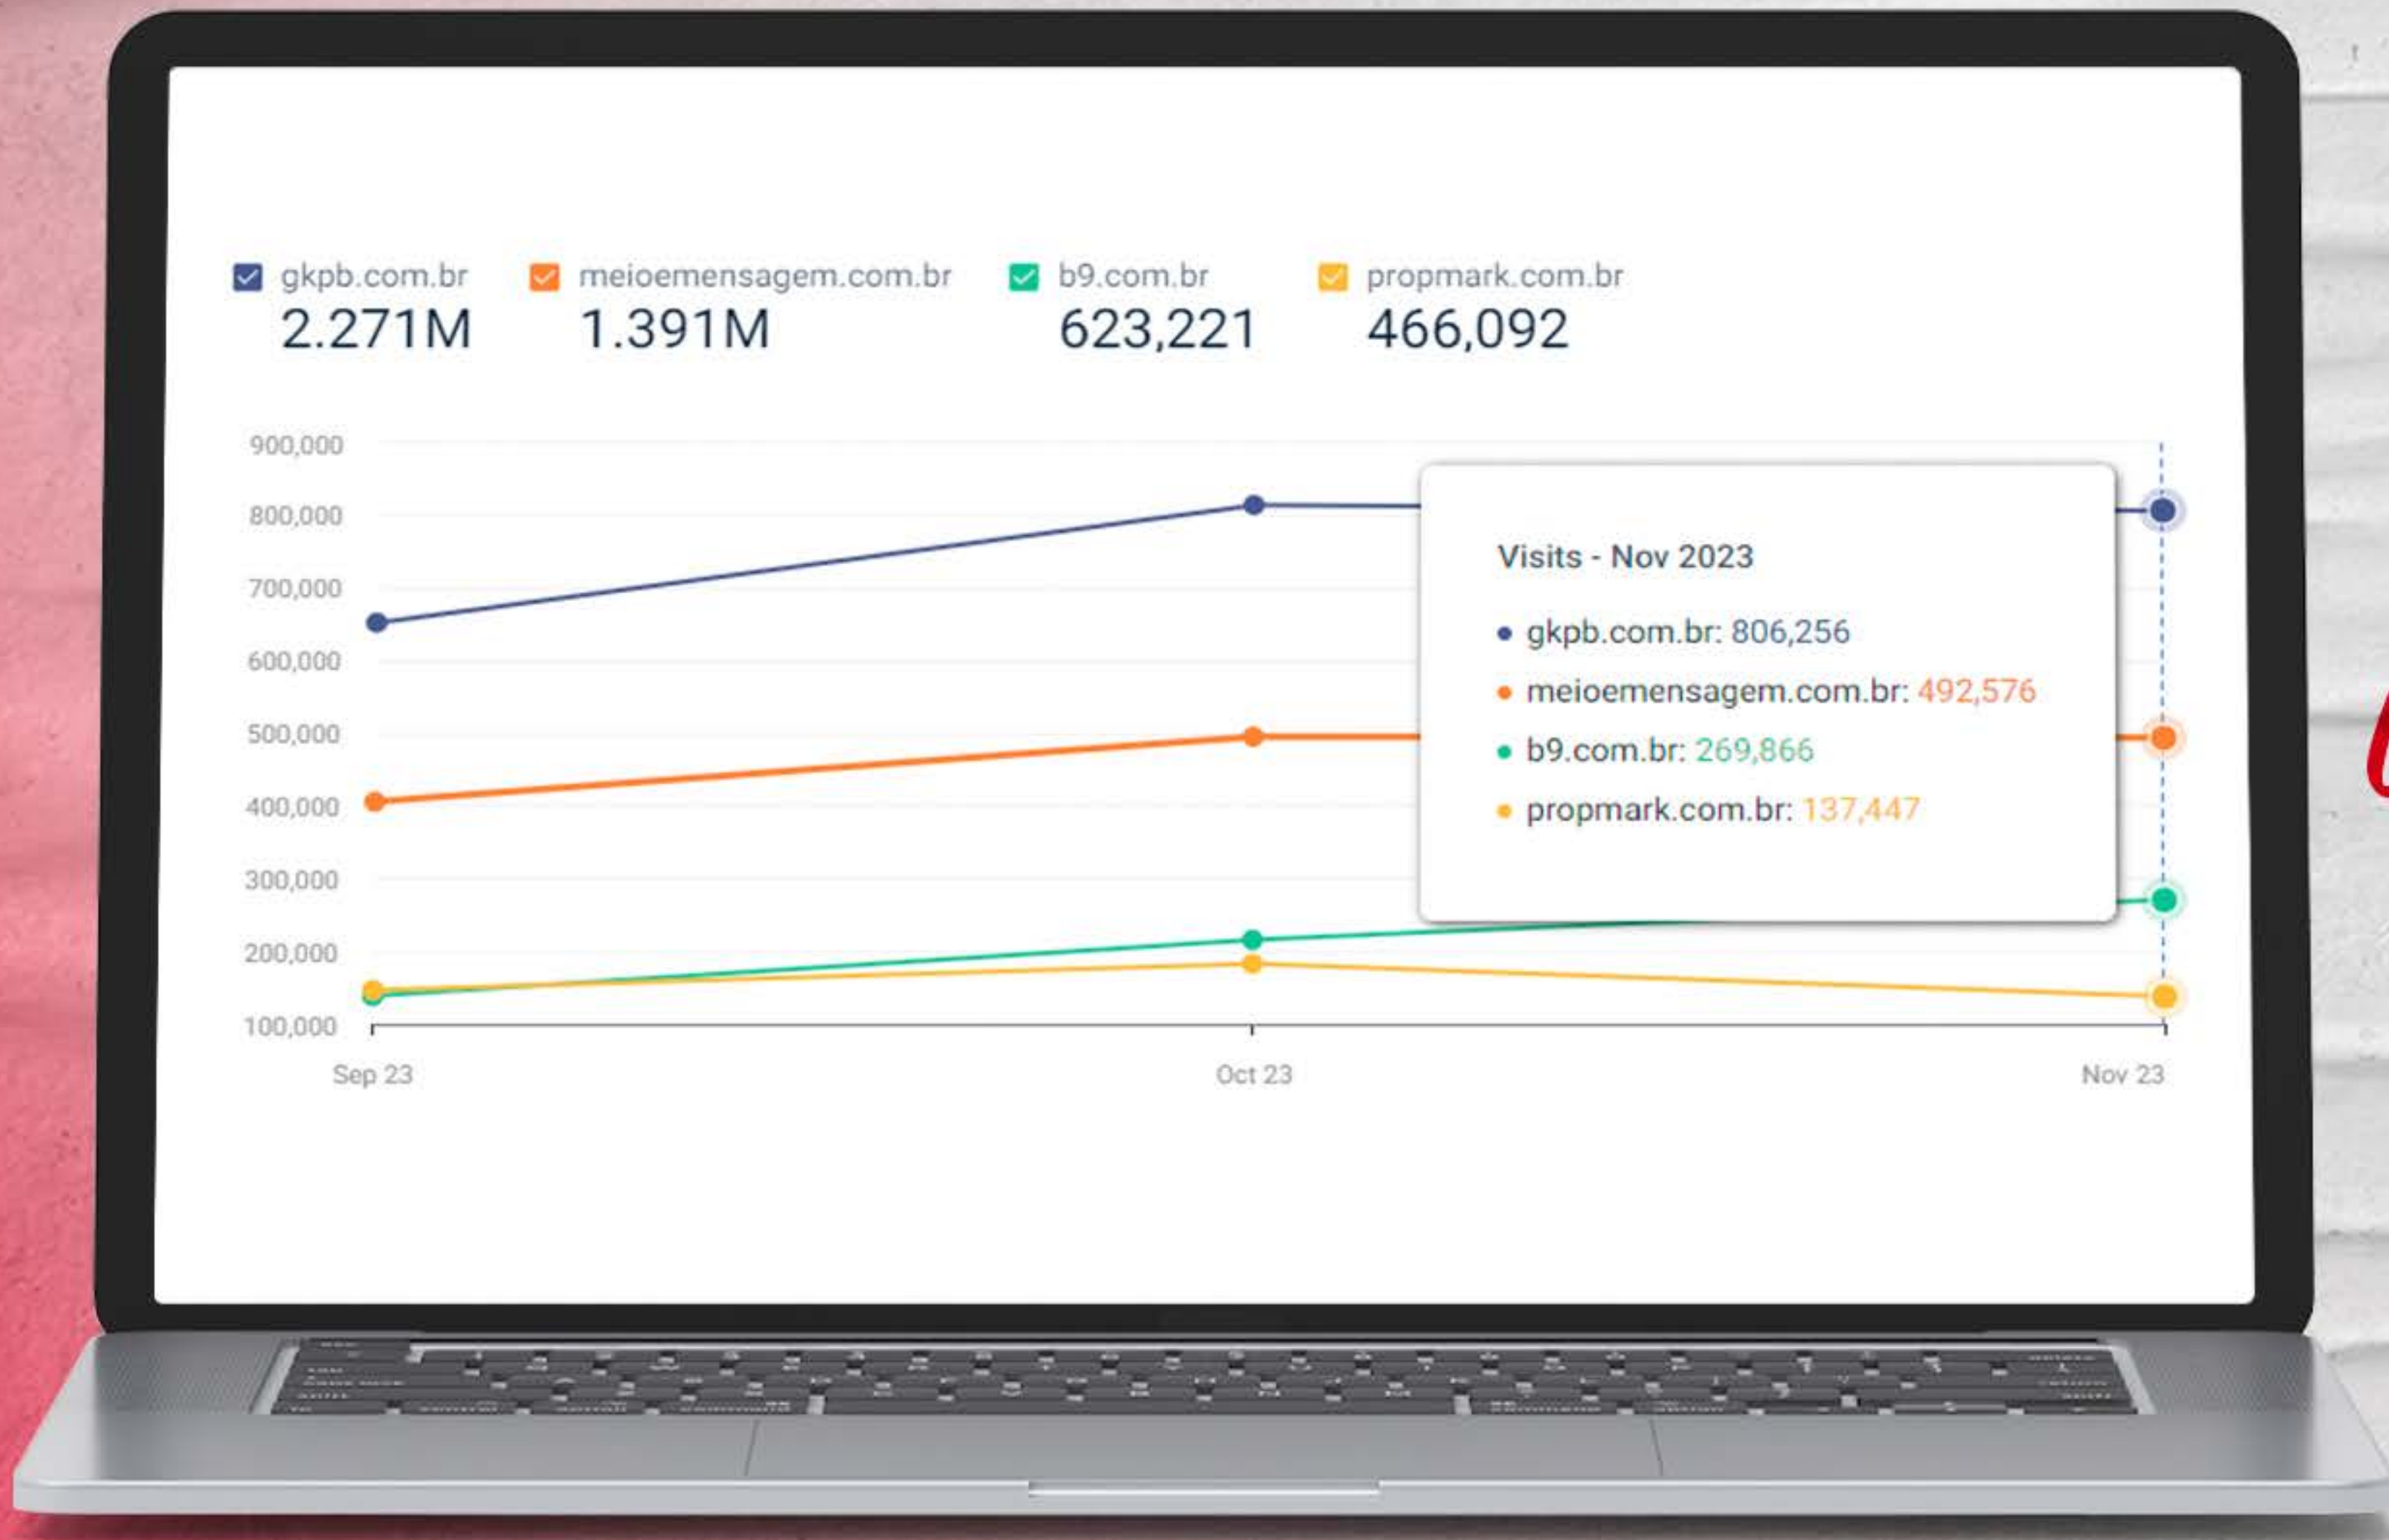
gkpb.com.br 2.271M
meioemensagem.com.br 1.391M
b9.com.br 623,221
propmark.com.br 466,092

900,000
800,000
700,000
600,000
500,000
400,000
300,000
200,000
100,000

Sep 23
Oct 23
Nov 23

Visits - Nov 2023
• gkpb.com.br: 806,256
• meioemensagem.com.br: 492,576
• b9.com.br: 269,866
• propmark.com.br: 137,447